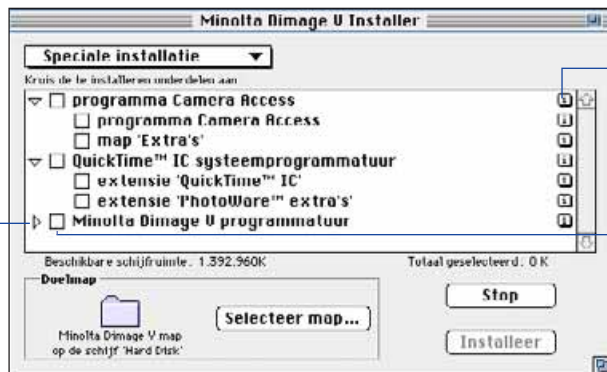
Minolta Dimage V Installer

Speciale installatie

Kruis de te installeren onderdelen aan

programma Camera Access
programma Camera Access
map 'Extra's'
QuickTime™ IC systeemprogrammatuur
extensie 'QuickTime™ IC'
extensie 'PhotoWare™ extra's'
Minolta Dimage V programmatuur

Beschikbare schijfruimte: 1.392.960K

Totaal geselecteerd: 0 K

Doelmap

Minolta Dimage V map op de schijf 'Hard Disk'

Selecteer map...

Stop

Installeer